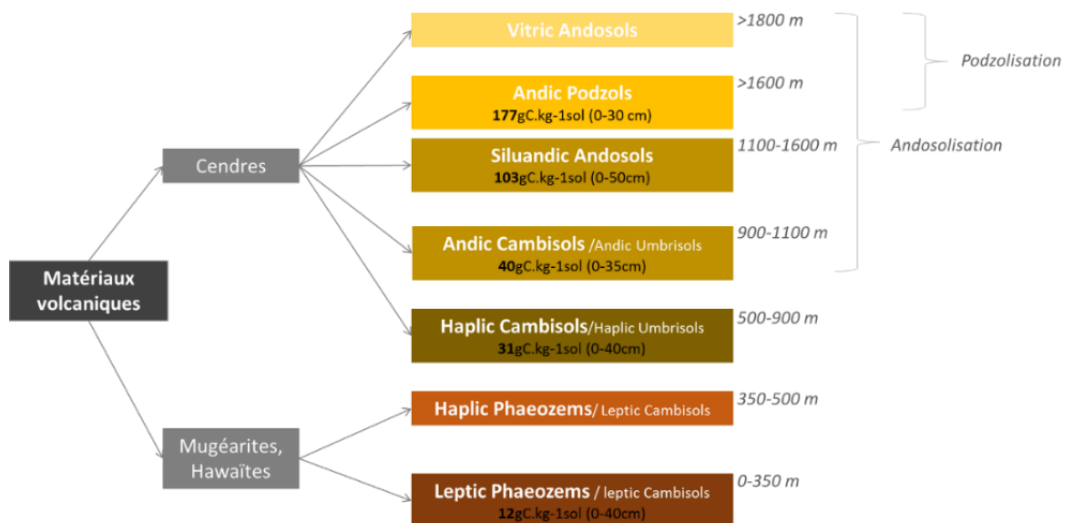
Matériaux volcaniques

Cendres

Mugéarites, Hawaïtes

Vitric Andosols
>1800 m

Andic Podzols
177gC.kg-1sol (0-30 cm)
>1600 m

Siluandic Andosols
103gC.kg-1sol (0-50cm)
1100-1600 m

Andic Cambisols /Andic Umbrisols
40gC.kg-1sol (0-35cm)
900-1100 m

Haplic Cambisols/Haplic Umbrisols
31gC.kg-1sol (0-40cm)
500-900 m

Haplic Phaeozems/ Leptic Cambisols
350-500 m

Leptic Phaeozems / leptic Cambisols
12gC.kg-1sol (0-40cm)
0-350 m

Podzolisation

Andosolisation